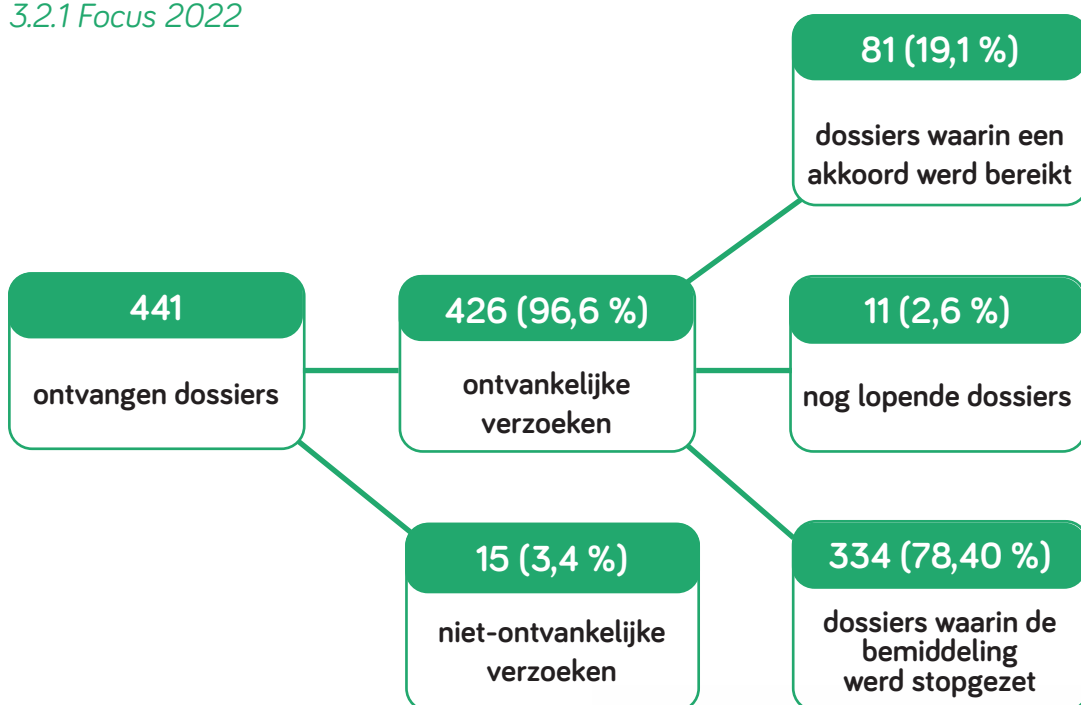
3.2.1 Focus 2022

441

ontvangen dossiers

426 (96,6 %)

ontvankelijke verzoeken

15 (3,4 %)

niet-ontvankelijke verzoeken

81 (19,1 %)

dossiers waarin een akkoord werd bereikt

11 (2,6 %)

nog lopende dossiers

334 (78,40 %)

dossiers waarin de bemiddeling werd stopgezet